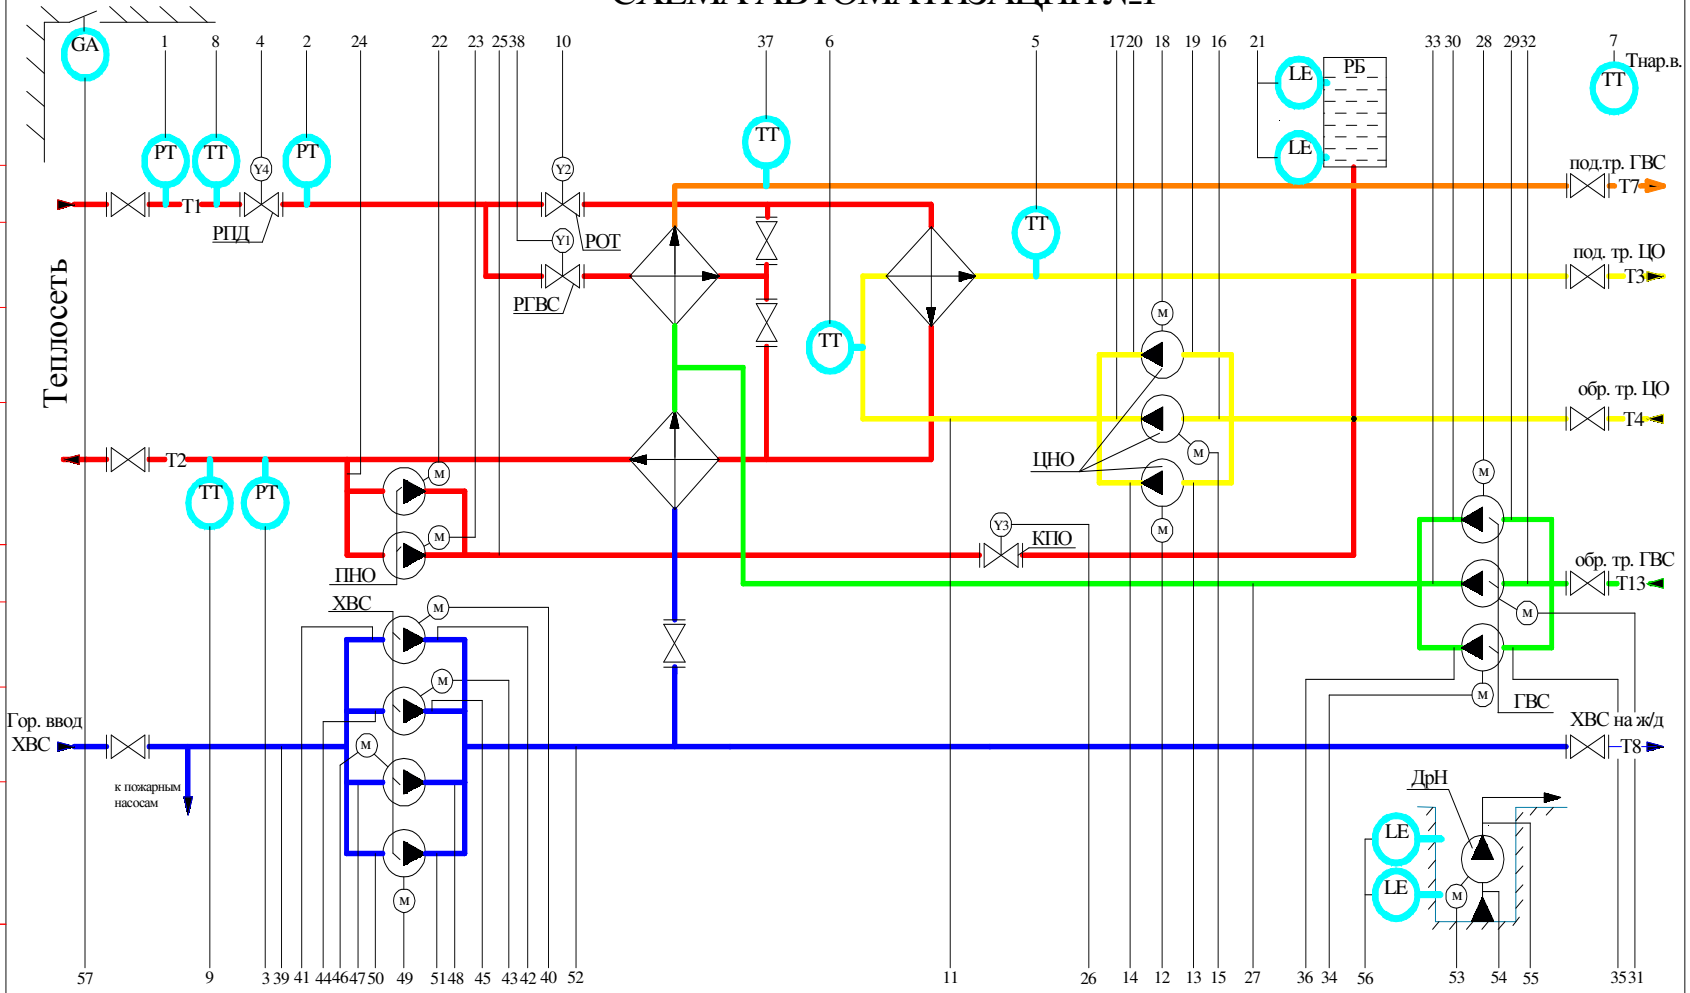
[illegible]

GA 1 8 4 2 24 22 23 25 38 10 37 6 5 17 20 18 19 16 21 33 30 28 29 32 7

Тнар.в.

РБ

LE

LE

TT

PT TT Y4 PT

Y2

TT

под.тр. ГВС

T7

T1

РПД

Y1

РОТ

TT

под. тр. ЦО

T3

РГВС

Теплосеть

M

TT

обр. тр. ЦО

T4

T2

M

M

ЦНО

TT PT

M

M

M

Y3

КПО

M

ПНО

обр. тр. ГВС

T13

ХВС

M

M

M

M

M

ГВС

Гор. ввод ХВС

M

ХВС на ж/д

T8

к пожарным насосам

ДрН

LE

LE

M

M

57 9 3 39 41 44 46 47 50 49 51 48 45 43 42 40 52 11 26 14 12 13 15 27 36 34 56 53 54 55 35 31